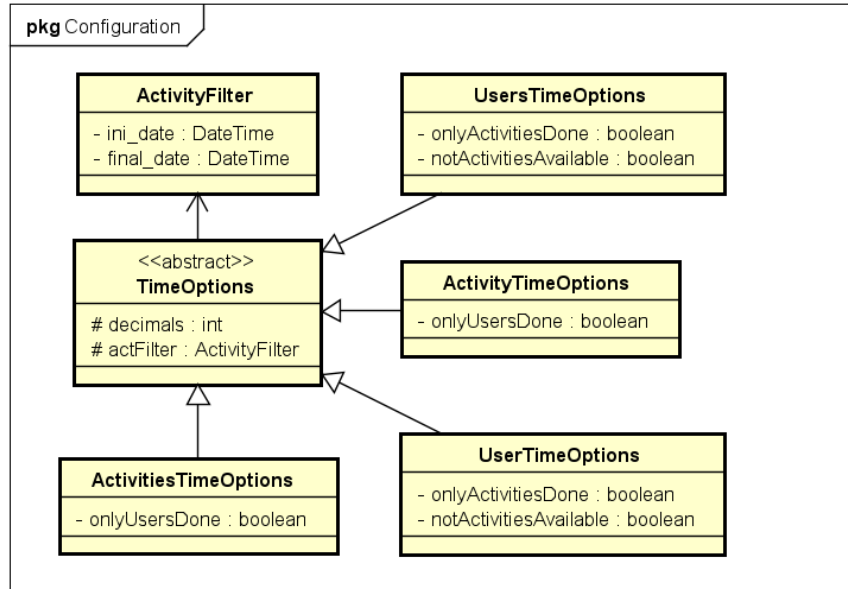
**pkg** Configuration

**ActivityFilter**
- ini_date : DateTime
- final_date : DateTime

**UsersTimeOptions**
- onlyActivitiesDone : boolean
- notActivitiesAvailable : boolean

<<abstract>>
**TimeOptions**
# decimals : int
# actFilter : ActivityFilter

**ActivityTimeOptions**
- onlyUsersDone : boolean

**ActivitiesTimeOptions**
- onlyUsersDone : boolean

**UserTimeOptions**
- onlyActivitiesDone : boolean
- notActivitiesAvailable : boolean